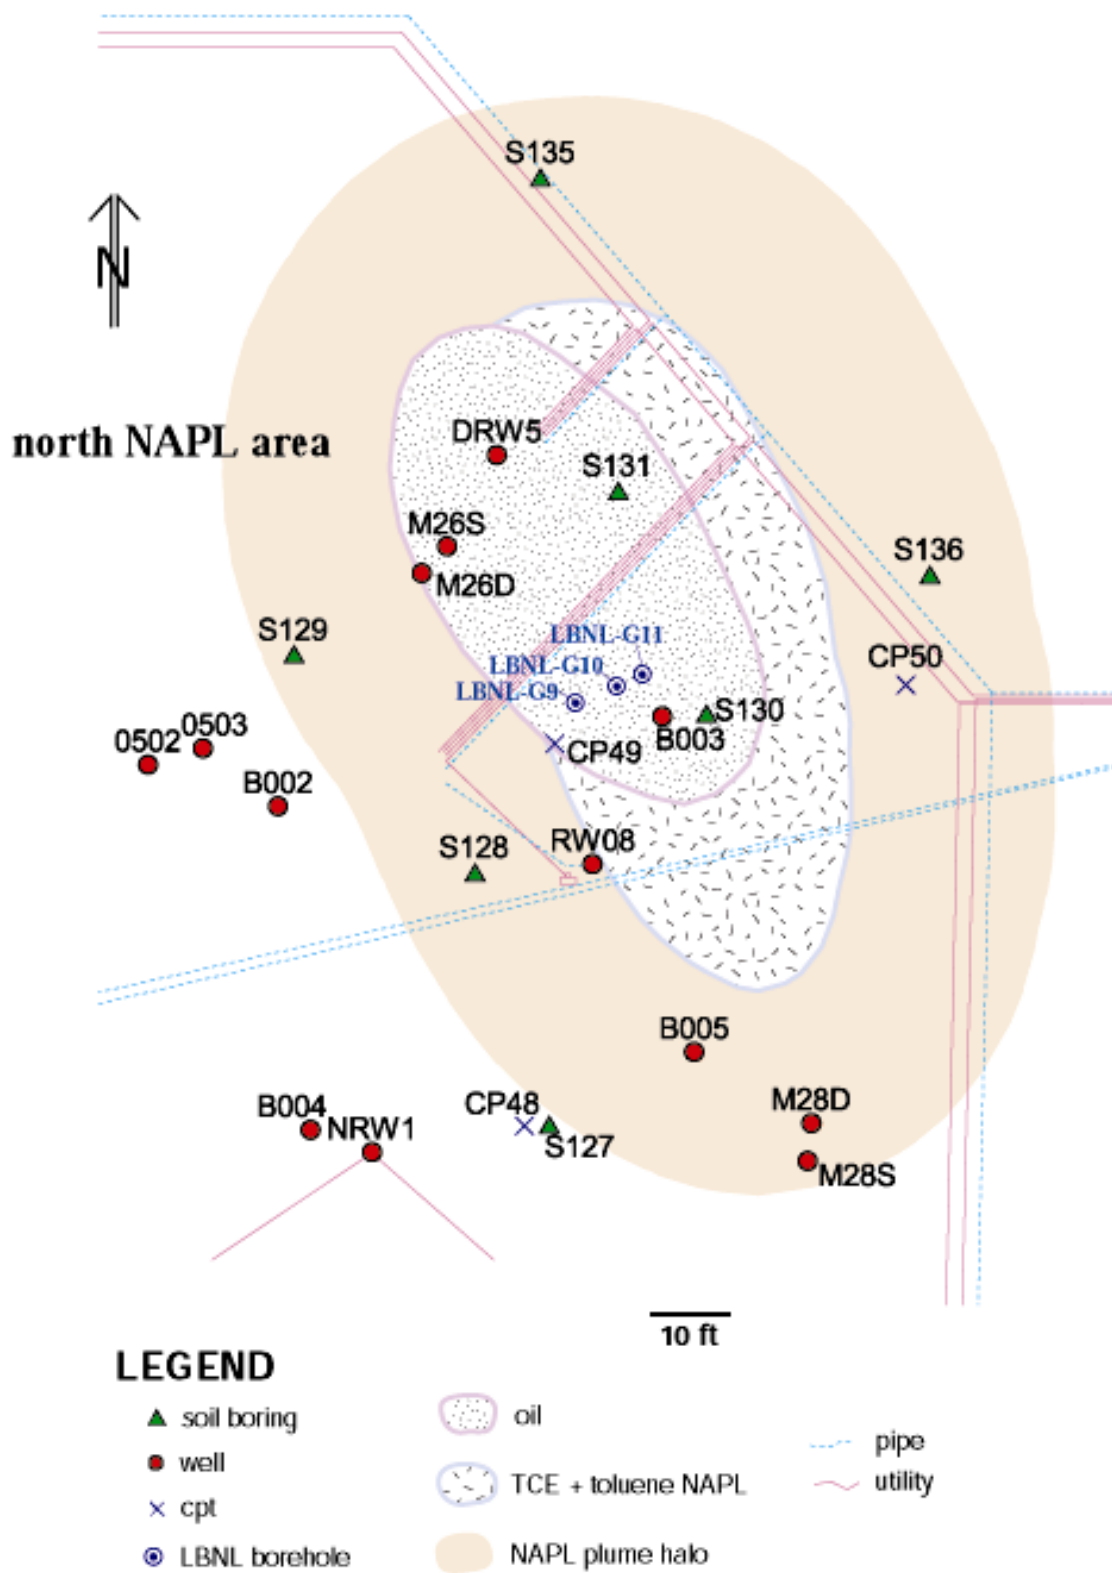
N

S135

north NAPL area

DRW5

S131

M26S

M26D

S136

S129

LBNL-G11

LBNL-G10

LBNL-G9

CP50

S130

0502

0503

B003

CP49

B002

S128

RW08

B005

B004

NRW1

CP48

S127

M28D

M28S

10 ft

LEGEND

soil boring

well

cpt

LBNL borehole

oil

TCE + toluene NAPL

NAPL plume halo

pipe

utility